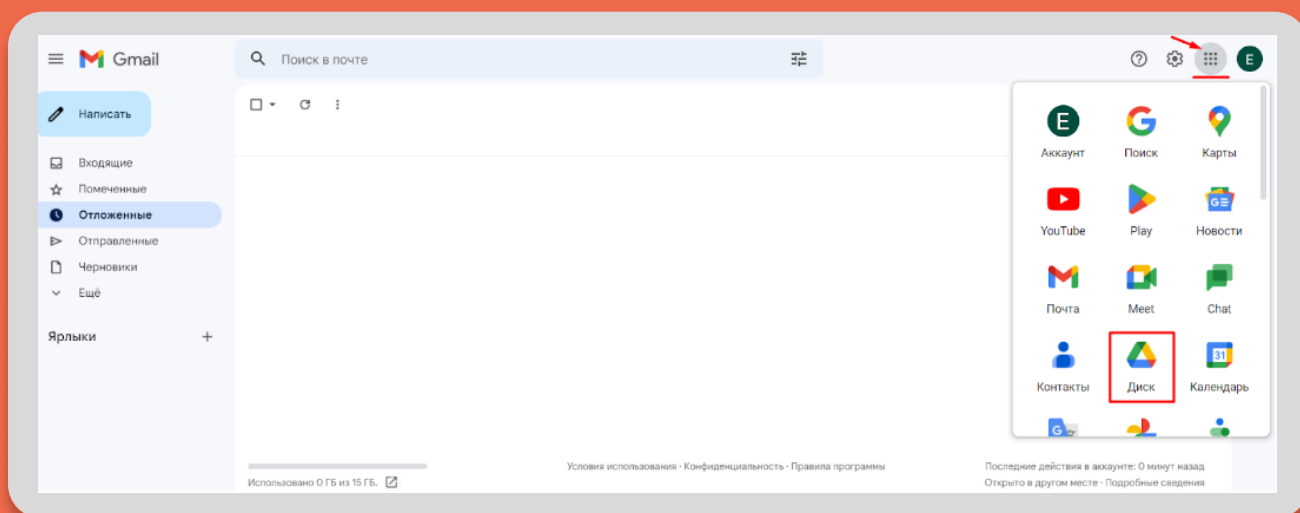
Gmail

Поиск в почте

Написать

Входящие
Помеченные
Отложенные
Отправленные
Черновики
Ещё

Ярлыки

E
Аккаунт
Поиск
Карты
YouTube
Play
Новости
Почта
Meet
Chat
Контакты
Диск
31
Календарь

Использовано 0 ГБ из 15 ГБ.

Условия использования · Конфиденциальность · Правила программы

Последние действия в аккаунте: 0 минут назад
Открыто в другом месте · Подробные сведения